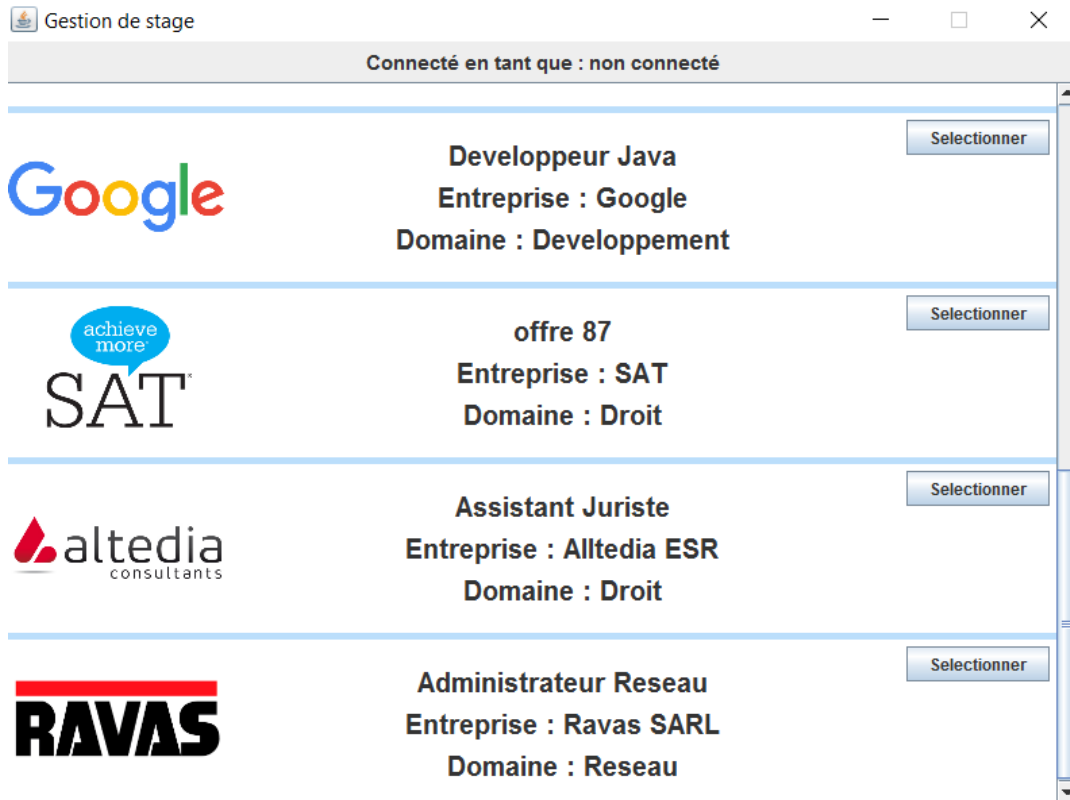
Gestion de stage

Connecté en tant que : non connecté

Google

Developpeur Java
Entreprise : Google
Domaine : Developpement

Selectionner

achieve more
SAT

offre 87
Entreprise : SAT
Domaine : Droit

Selectionner

altedia consultants

Assistant Juriste
Entreprise : Alltedia ESR
Domaine : Droit

Selectionner

RAVAS

Administrateur Reseau
Entreprise : Ravas SARL
Domaine : Reseau

Selectionner